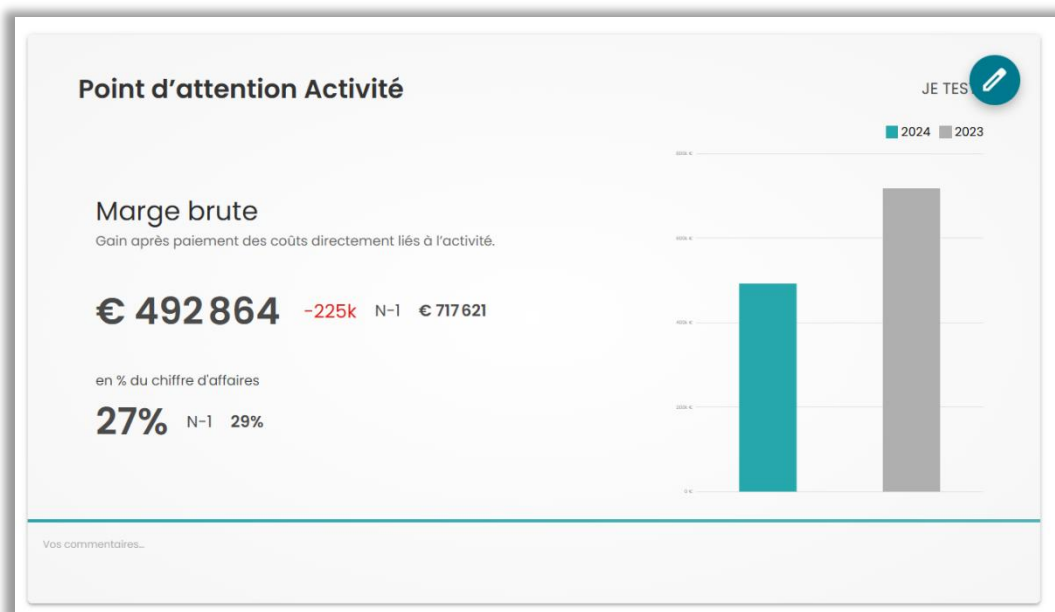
Point d’attention Activité

JE TES

2024 2023

800k €

600k €

400k €

200k €

0 €

Marge brute

Gain après paiement des coûts directement liés à l’activité.

€ 492 864 -225k N-1 € 717 621

en % du chiffre d’affaires

27% N-1 29%

Vos commentaires...